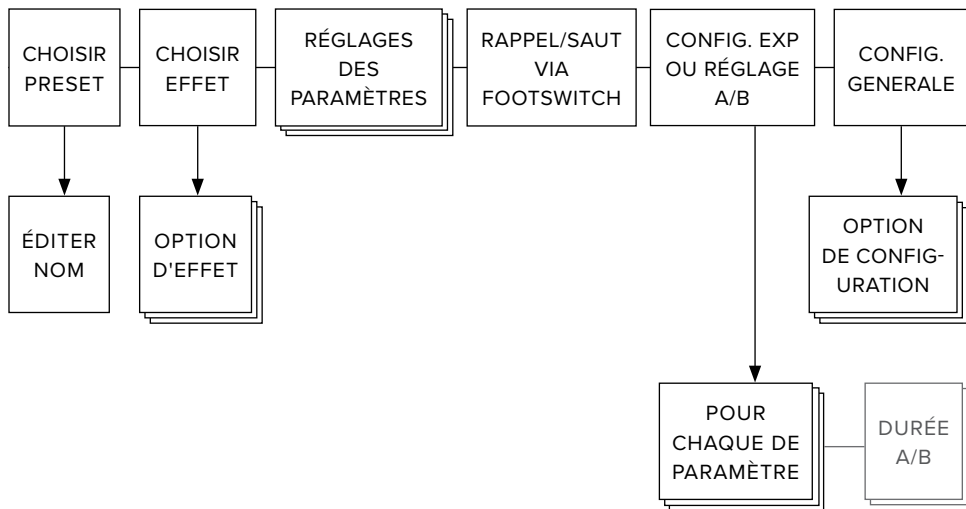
CHOISIR PRESET

CHOISIR EFFET

RÉGLAGES DES PARAMÈTRES

RAPPEL/SAUT VIA FOOTSWITCH

CONFIG. EXP OU RÉGLAGE A/B

CONFIG. GENERALE

ÉDITER NOM

OPTION D'EFFET

OPTION DE CONFIG-URATION

POUR CHAQUE DE PARAMÈTRE

DURÉE A/B